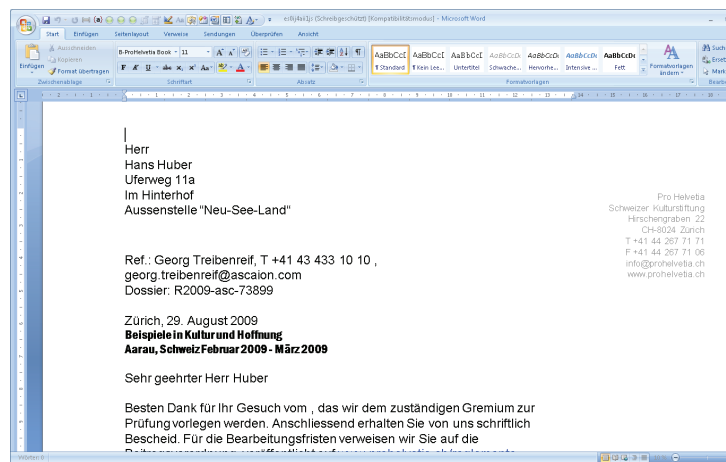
ecllij4kx1jji (Schreibgeschützt) [Kompatibilitätsmodus] - Microsoft Word

Start Einfügen Seitenlayout Verweise Sendungen Überprüfen Ansicht

Einfügen Ausschneiden Kopieren Format übertragen Zwischenablage

B-ProHelvetia Book 11 Schriftart

Absatz

AaBbCcI ¶Standard AaBbCcI ¶Kein Lee... AaBbCcI Untertitel AaBbCcDc Schwache... AaBbCcDc Hervorhe... AaBbCcDc Intensive ... AaBbCcDc Fett

Formatvorlagen

Formatvorlagen ändern

Such Erset Mark Bearb

Herr
Hans Huber
Uferweg 11a
Im Hinterhof
Aussenstelle "Neu-See-Land"

Pro Helvetia
Schweizer Kulturstiftung
Hirschengraben 22
CH-8024 Zürich
T +41 44 267 71 71
F +41 44 267 71 06
info@prohelvetia.ch
www.prohelvetia.ch

Ref.: Georg Treibenreif, T +41 43 433 10 10 ,
georg.treibenreif@ascaion.com
Dossier: R2009-asc-73899

Zürich, 29. August 2009
Beispiele in Kultur und Hoffnung
Aarau, Schweiz Februar 2009 - März 2009

Sehr geehrter Herr Huber

Besten Dank für Ihr Gesuch vom , das wir dem zuständigen Gremium zur Prüfung vorlegen werden. Anschliessend erhalten Sie von uns schriftlich Bescheid. Für die Bearbeitungsfristen verweisen wir Sie auf die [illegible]

Wörter: 0